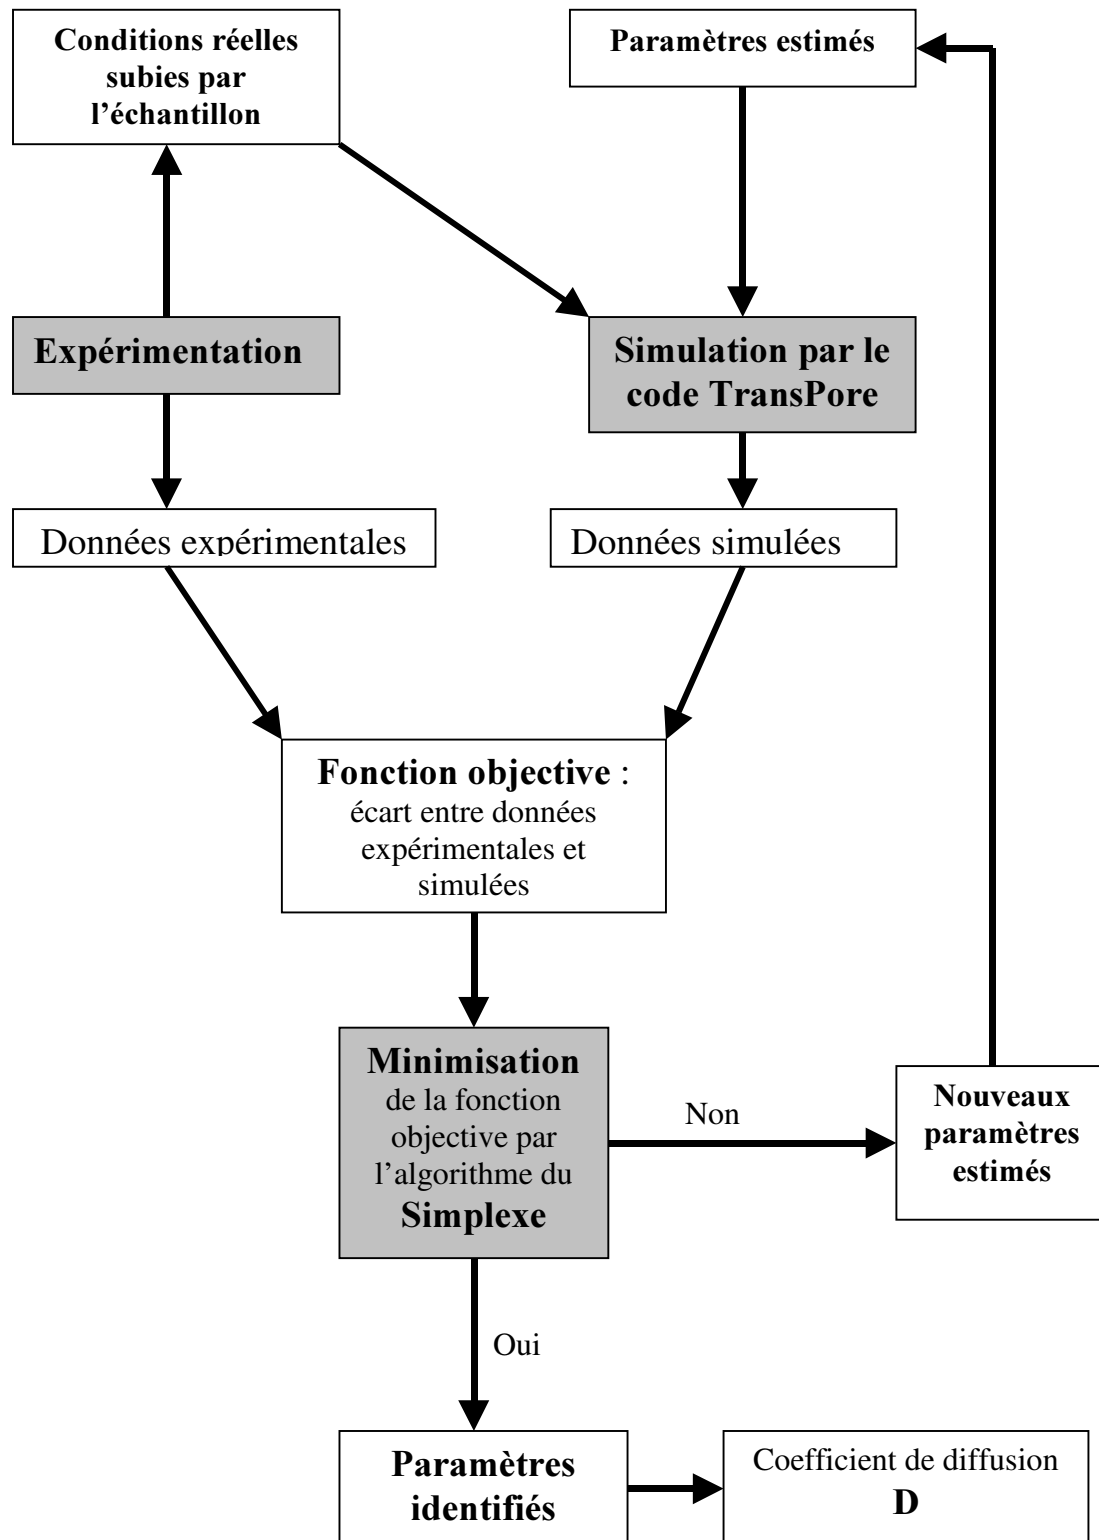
Conditions réelles subies par l'échantillon

Paramètres estimés

Expérimentation

Simulation par le code TransPore

Données expérimentales

Données simulées

Fonction objective : écart entre données expérimentales et simulées

Minimisation de la fonction objective par l'algorithme du Simplexe

Non

Nouveaux paramètres estimés

Oui

Paramètres identifiés

Coefficient de diffusion D